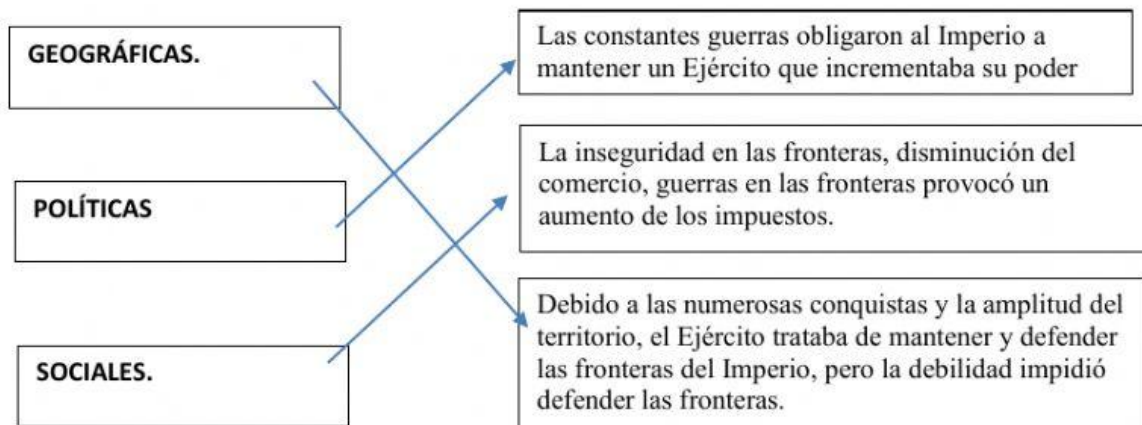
GEOGRÁFICAS.

POLÍTICAS

SOCIALES.

Las constantes guerras obligaron al Imperio a mantener un Ejército que incrementaba su poder

La inseguridad en las fronteras, disminución del comercio, guerras en las fronteras provocó un aumento de los impuestos.

Debido a las numerosas conquistas y la amplitud del territorio, el Ejército trataba de mantener y defender las fronteras del Imperio, pero la debilidad impidió defender las fronteras.